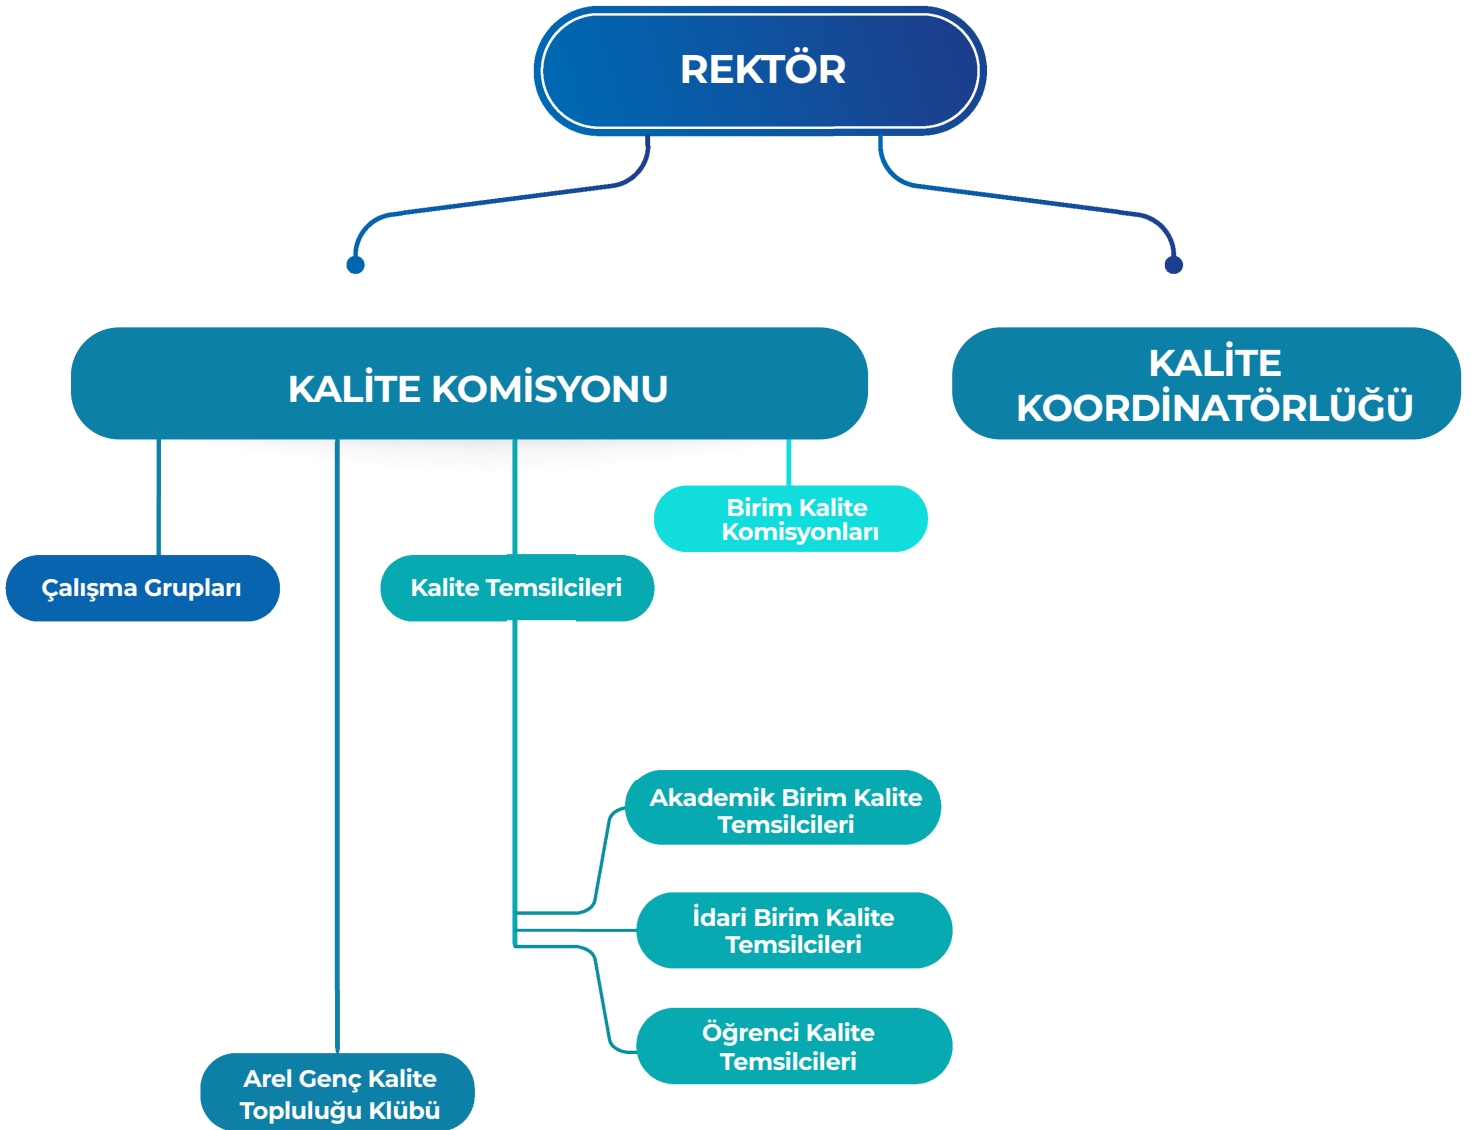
REKTÖR

KALİTE KOMİSYONU

KALİTE KOORDİNATÖRLÜĞÜ

Birim Kalite Komisyonları

Çalışma Grupları

Kalite Temsilcileri

Akademik Birim Kalite Temsilcileri

İdari Birim Kalite Temsilcileri

Öğrenci Kalite Temsilcileri

Arel Genç Kalite Topluluğu Klübü